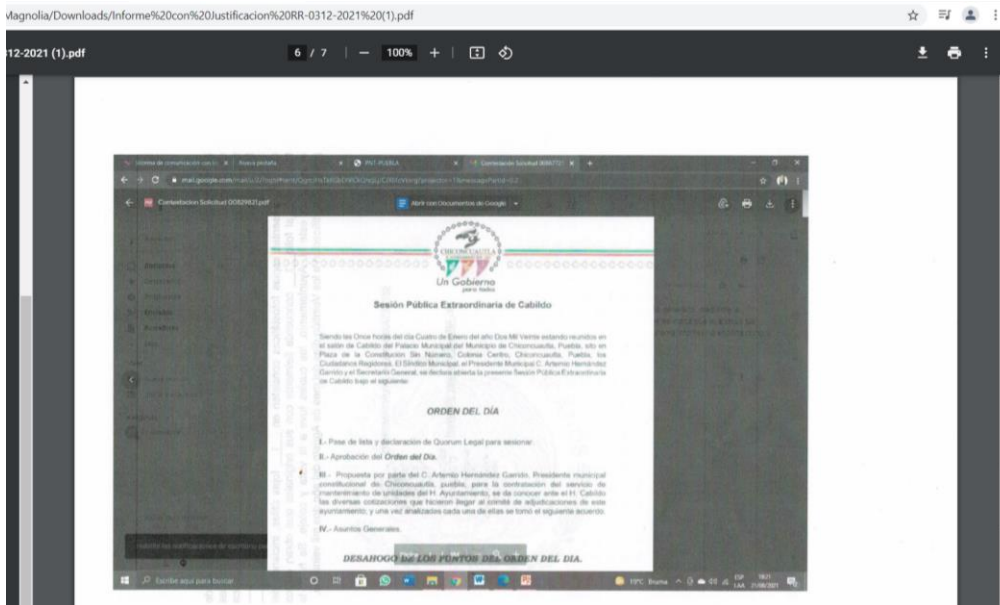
Magnolia/Downloads/Informe%20con%20Justificacion%20RR-0312-2021%20(1).pdf

312-2021 (1).pdf

6 / 7 | — 100% +

Contestacion Solicitud 00829821.pdf

Abrir con Documentos de Google

CHICONCUAUTLA

Un Gobierno para todos

Sesión Pública Extraordinaria de Cabildo

Siendo las Once horas del día Cuatro de Enero del año Dos Mil Veinte estando reunidos en el salón de Cabildo del Palacio Municipal del Municipio de Chiconcuautla, Puebla, sito en Plaza de la Constitución Sin Número, Colonia Centro, Chiconcuautla, Puebla, los Ciudadanos Regidores, El Síndico Municipal, el Presidente Municipal C. Artemio Hernández Garrido y el Secretario General, se declara abierta la presente Sesión Pública Extraordinaria de Cabildo bajo el siguiente:

ORDEN DEL DÍA

I.- Pase de lista y declaración de Quorum Legal para sesionar.

II.- Aprobación del Orden del Día.

III.- Propuesta por parte del C. Artemio Hernández Garrido, Presidente municipal constitucional de Chiconcuautla, puebla, para la contratación del servicio de mantenimiento de unidades del H. Ayuntamiento, se da conocer ante el H. Cabildo las diversas cotizaciones que hicieron llegar al comité de adjudicaciones de este ayuntamiento, y una vez analizadas cada una de ellas se tomó el siguiente acuerdo.

IV.- Asuntos Generales.

DESAHOGO DE LOS PUNTOS DEL ORDEN DEL DÍA.

Escribe aquí para buscar

19°C Bruma ESP LAA 18:21 21/06/2021